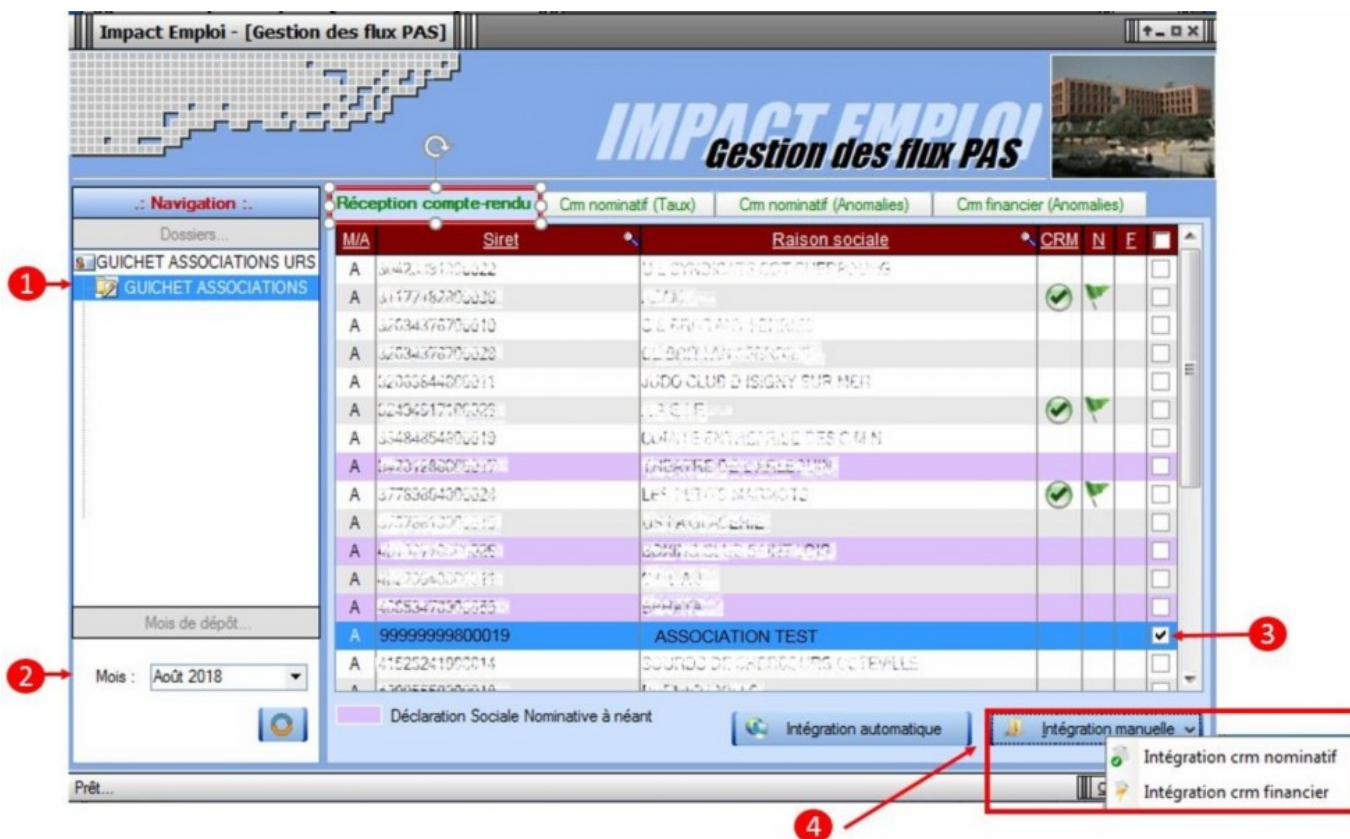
Impact Emploi - [Gestion des flux PAS]

IMPACT EMPLOI
Gestion des flux PAS

.: Navigation :.

Dossiers...

GUICHET ASSOCIATIONS URS
GUICHET ASSOCIATIONS

1

Mois de dépôt...

2

Mois : Août 2018

Réception compte-rendu | Crm nominatif (Taux) | Crm nominatif (Anomalies) | Crm financier (Anomalies)

| M/A | Siret | Raison sociale | CRM | N | F | |
|---|---|---|---|---|---|---|
| A | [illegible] | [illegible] | | | | |
| A | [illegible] | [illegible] | | | | |
| A | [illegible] | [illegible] | | | | |
| A | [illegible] | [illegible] | | | | |
| A | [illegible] | JUDO CLUB D ISIGNY SUR MER | | | | |
| A | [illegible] | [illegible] | | | | |
| A | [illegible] | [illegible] | | | | |
| A | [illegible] | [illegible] | | | | |
| A | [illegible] | LES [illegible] | | | | |
| A | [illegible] | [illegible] | | | | |
| A | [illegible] | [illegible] | | | | |
| A | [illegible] | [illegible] | | | | |
| A | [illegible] | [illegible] | | | | |
| A | 99999999800019 | ASSOCIATION TEST | | | | ✔ |
| A | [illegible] | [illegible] | | | | |

3

Déclaration Sociale Nominative à néant

Intégration automatique

Intégration manuelle

Intégration crm nominatif

Intégration crm financier

Prêt...

4